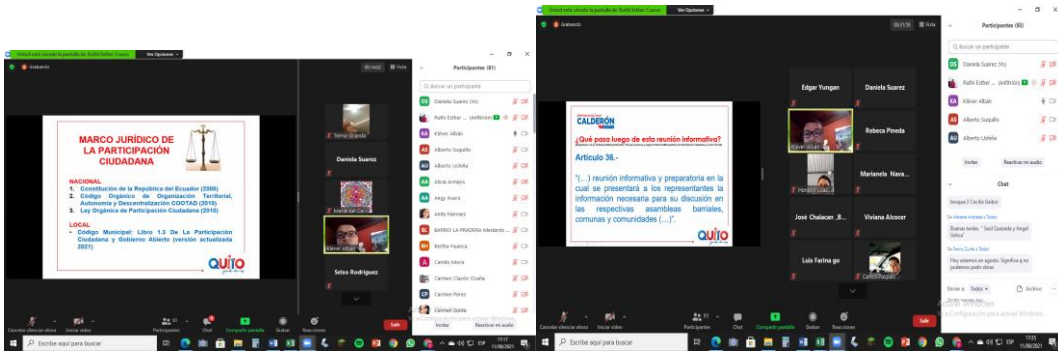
Usted está viendo la pantalla de Ruthi Esther Cuenca   Ver Opciones

Grabando

Vista

MARCO JURÍDICO DE LA PARTICIPACIÓN CIUDADANA

NACIONAL
1. Constitución de la República del Ecuador (2008)
2. Código Orgánico de Organización Territorial, Autonomía y Descentralización COOTAD (2010)
3. Ley Orgánica de Participación Ciudadana (2010)

LOCAL
- Código Municipal: Libro 1.3 De La Participación Ciudadana y Gobierno Abierto (versión actualizada 2021)

QUITO

Daniela Suarez

Kléver Albán

Selso Rodriguez

Participantes (81)

Buscar un participante

Daniela Suarez (Yo)
Ruthi Esther ... (Anfitrión)
Kléver Albán
Alberto Suquillo
Alberto Uzhiña
Alicia Armijos
Aingy Avaro
Anita Narvaez
BARRIO LA PRADERA Medardo ...
Bertha Huanca
Camilo Mora
Carmen Clavijo Ocaña
Carmen Perez
Carmen Bonilla

Invitar   Reactivar mi audio

Cancelar silenciar ahora   Iniciar video   Participantes 81   Chat   Compartir pantalla   Grabar   Reacciones   Salir

Activar Windows
Ve a Configuración para activar Windows.

Escribe aquí para buscar   17:17 15/06/2021

Usted está viendo la pantalla de Ruthi Esther Cuenca   Ver Opciones

Grabando

00:31:59   Vista

CALDERÓN

¿Qué pasa luego de esta reunión informativa?

Artículo 36.-

"(…) reunión informativa y preparatoria en la cual se presentará a los representantes la información necesaria para su discusión en las respectivas asambleas barriales, comunas y comunidades (…)".

QUITO

Edgar Yungan
Daniela Suarez
Kléver Albán
Rebeca Pineda
Mónica Llerena
Marianela Nava...
José Chalacan ,B...
Viviana Alcocer
Luis Farina go
Carlos Reyes

Participantes (83)

Buscar un participante

Daniela Suarez (Yo)
Ruthi Esther ... (Anfitrión)
Kléver Albán
Alberto Suquillo
Alberto Uzhiña

Invitar   Reactivar mi audio

Chat

barque 2 Cecilia Gudiño

De Hardina Andrade a Todos:
Buenas tardes " Saúl Quezada y Angel Uzhca"

De Fanny Cuña a Todos:
Hoy estamos en agosto. Significa q no podemos pedir obras

Enviar a: Todos   Archivo

Escribir mensaje aquí...

Cancelar silenciar ahora   Iniciar video   Participantes 83   Chat   Compartir pantalla   Grabar   Reacciones   Salir

Activar Windows
Ve a Configuración para activar Windows.

Escribe aquí para buscar   17:23 15/06/2021